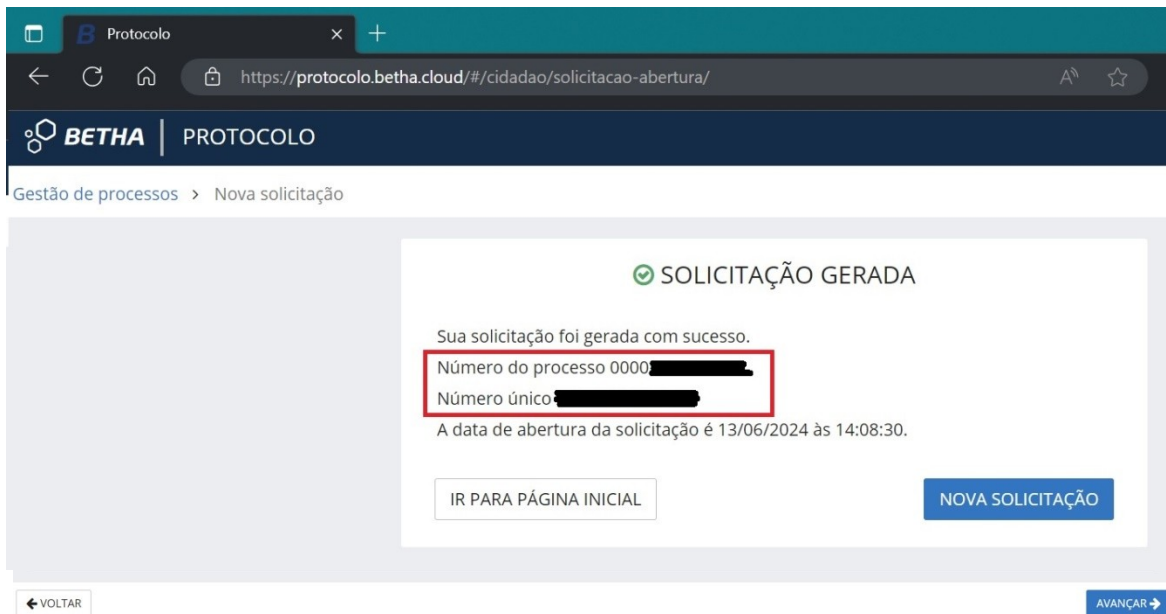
Protocolo

https://protocolo.betha.cloud/#/cidadao/solicitacao-abertura/

BETHA | PROTOCOLO

Gestão de processos > Nova solicitação

SOLICITAÇÃO GERADA

Sua solicitação foi gerada com sucesso.
Número do processo 0000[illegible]
Número único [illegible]
A data de abertura da solicitação é 13/06/2024 às 14:08:30.

IR PARA PÁGINA INICIAL

NOVA SOLICITAÇÃO

VOLTAR

AVANÇAR